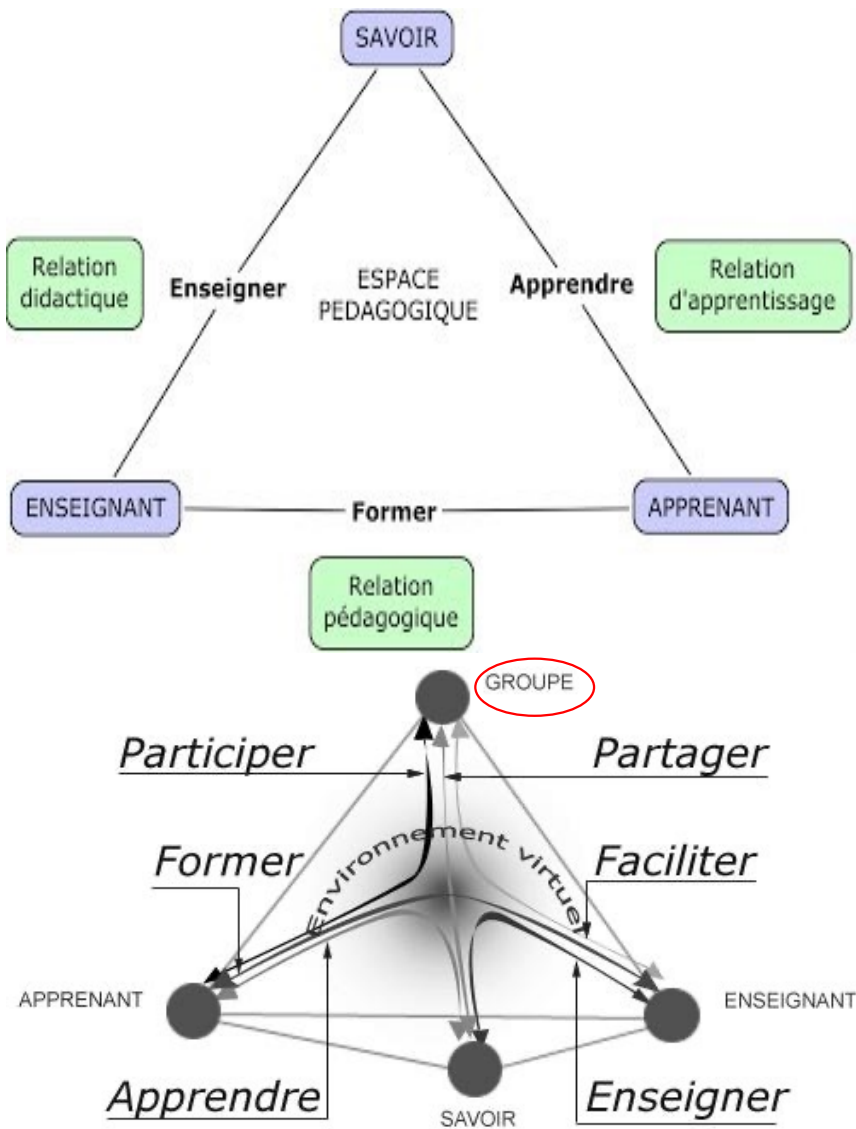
SAVOIR

Relation didactique

Enseigner

ESPACE PEDAGOGIQUE

Apprendre

Relation d'apprentissage

ENSEIGNANT

Former

APPRENANT

Relation pédagogique

GROUPE

Participer

Partager

Environnement virtuel

Former

Faciliter

APPRENANT

ENSEIGNANT

Apprendre

SAVOIR

Enseigner